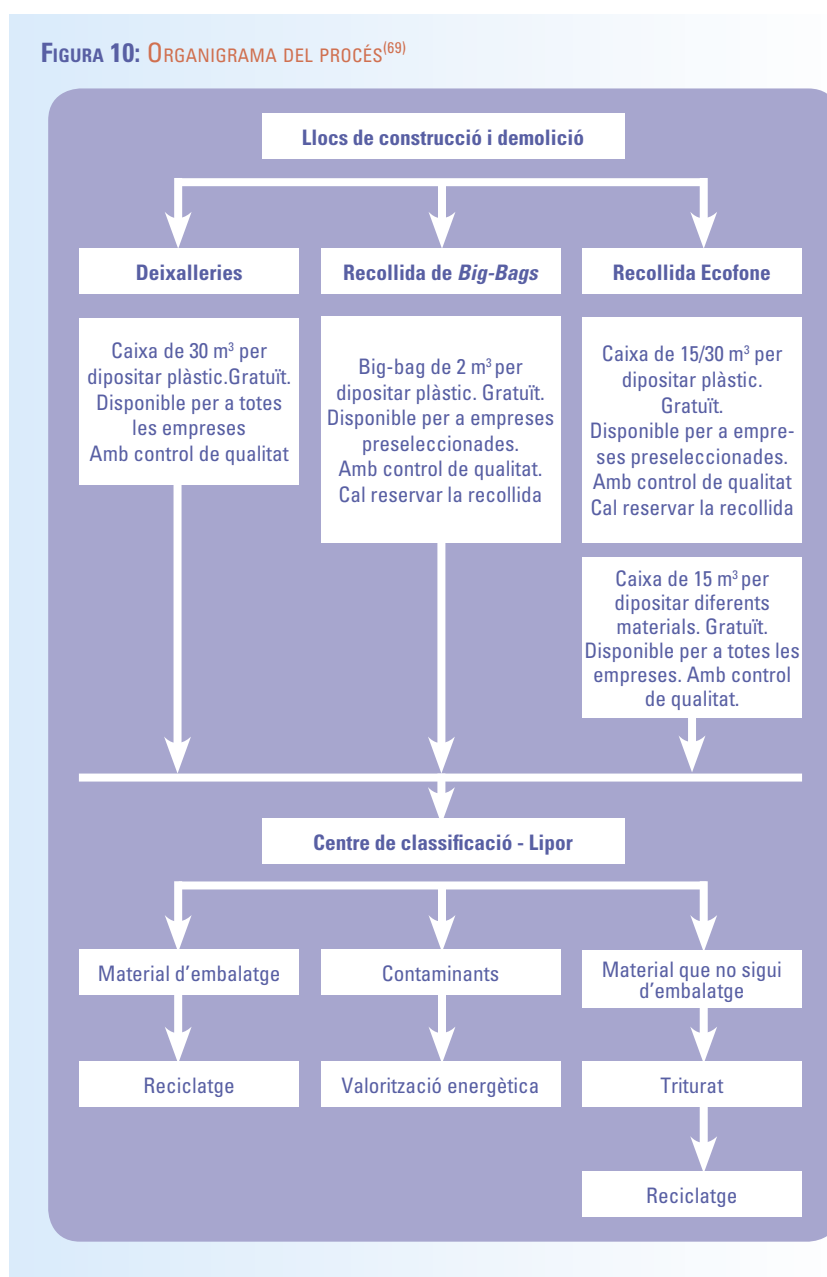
FIGURA 10: ORGANIGRAMA DEL PROCÉS$^{(69)}$

Llocs de construcció i demolició

Deixalleries

Recollida de *Big-Bags*

Recollida Ecofone

Caixa de 30 m$^3$ per dipositar plàstic.Gratuït. Disponible per a totes les empreses Amb control de qualitat

Big-bag de 2 m$^3$ per dipositar plàstic. Gratuït. Disponible per a empreses preseleccionades. Amb control de qualitat. Cal reservar la recollida

Caixa de 15/30 m$^3$ per dipositar plàstic. Gratuït. Disponible per a empreses preseleccionades. Amb control de qualitat Cal reservar la recollida

Caixa de 15 m$^3$ per dipositar diferents materials. Gratuït. Disponible per a totes les empreses. Amb control de qualitat.

Centre de classificació - Lipor

Material d'embalatge

Contaminants

Material que no sigui d'embalatge

Reciclatge

Valorització energètica

Triturat

Reciclatge